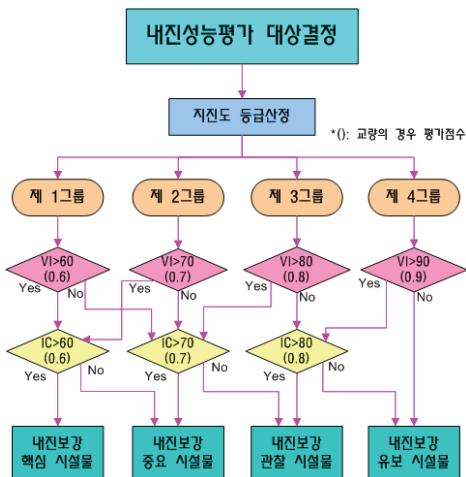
내진성능평가 대상결정

지진도 등급산정

*(): 교량의 경우 평가점수

제 1그룹

제 2그룹

제 3그룹

제 4그룹

VI>60 (0.6)

Yes

No

VI>70 (0.7)

Yes

No

VI>80 (0.8)

Yes

No

VI>90 (0.9)

Yes

No

IC>60 (0.6)

Yes

No

IC>70 (0.7)

Yes

No

IC>80 (0.8)

Yes

No

내진보강 핵심 시설물

내진보강 중요 시설물

내진보강 관찰 시설물

내진보강 유보 시설물